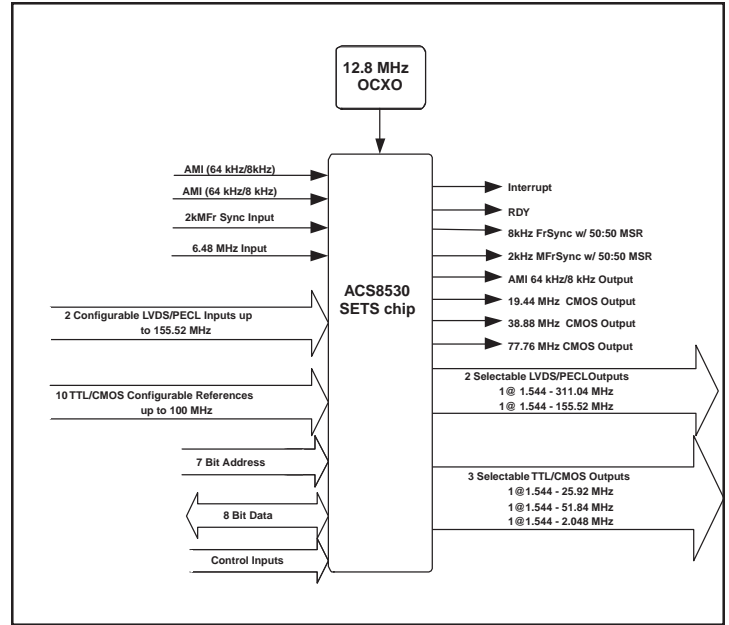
12.8 MHz
OCXO

AMI (64 kHz/8kHz)

AMI (64 kHz/8 kHz)

2kMFr Sync Input

6.48 MHz Input

2 Configurable LVDS/PECL Inputs up to 155.52 MHz

10 TTL/CMOS Configurable References up to 100 MHz

7 Bit Address

8 Bit Data

Control Inputs

ACS8530
SETS chip

Interrupt

RDY

8kHz FrSync w/ 50:50 MSR

2kHz MFrSync w/ 50:50 MSR

AMI 64 kHz/8 kHz Output

19.44 MHz CMOS Output

38.88 MHz CMOS Output

77.76 MHz CMOS Output

2 Selectable LVDS/PECLOutputs
1@ 1.544 - 311.04 MHz
1@ 1.544 - 155.52 MHz

3 Selectable TTL/CMOS Outputs
1@1.544 - 25.92 MHz
1@1.544 - 51.84 MHz
1@1.544 - 2.048 MHz